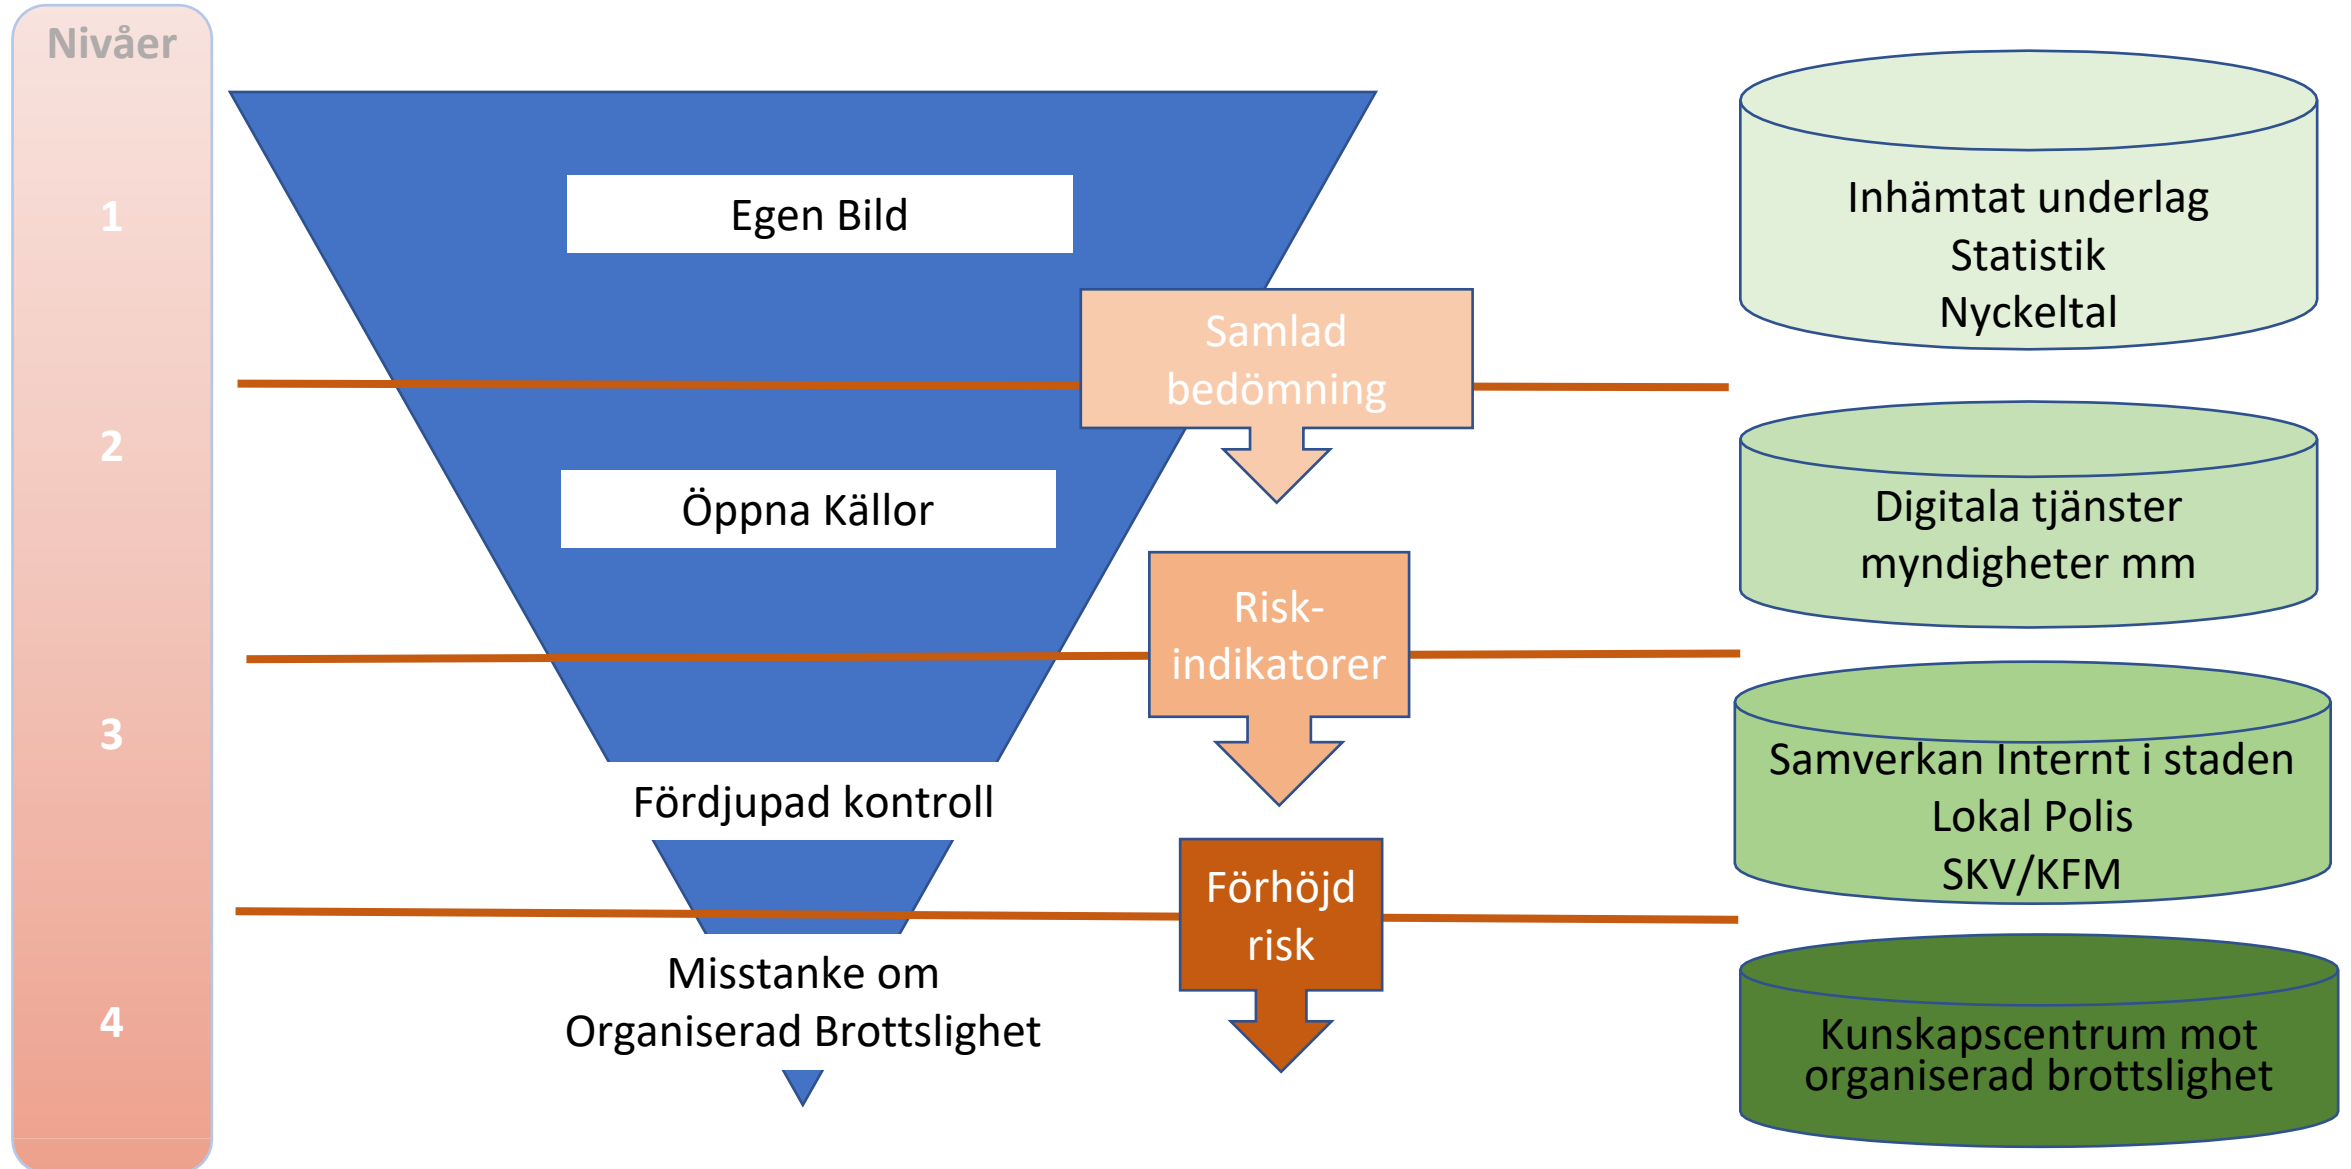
Nivåer

1

2

3

4

Egen Bild

Samlad bedömning

Öppna Källor

Risk-indikatorer

Fördjupad kontroll

Förhöjd risk

Misstanke om Organiserad Brottslighet

Inhämtat underlag
Statistik
Nyckeltal

Digitala tjänster
myndigheter mm

Samverkan Internt i staden
Lokal Polis
SKV/KFM

Kunskapscentrum mot organiserad brottslighet